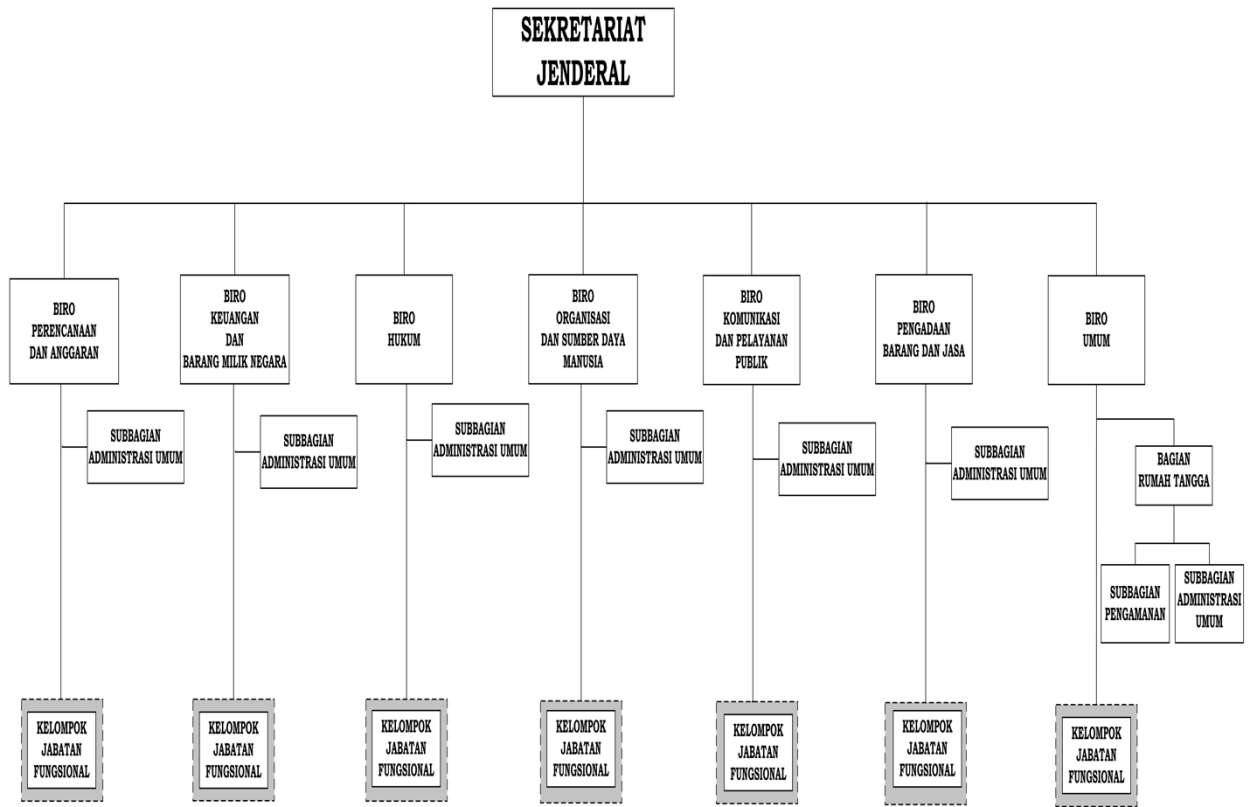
SEKRETARIAT JENDERAL

BIRO PERENCANAAN DAN ANGGARAN

SUBBAGIAN ADMINISTRASI UMUM

KELOMPOK JABATAN FUNGSIONAL

BIRO KEUANGAN DAN BARANG MILIK NEGARA

SUBBAGIAN ADMINISTRASI UMUM

KELOMPOK JABATAN FUNGSIONAL

BIRO HUKUM

SUBBAGIAN ADMINISTRASI UMUM

KELOMPOK JABATAN FUNGSIONAL

BIRO ORGANISASI DAN SUMBER DAYA MANUSIA

SUBBAGIAN ADMINISTRASI UMUM

KELOMPOK JABATAN FUNGSIONAL

BIRO KOMUNIKASI DAN PELAYANAN PUBLIK

SUBBAGIAN ADMINISTRASI UMUM

KELOMPOK JABATAN FUNGSIONAL

BIRO PENGADAAN BARANG DAN JASA

SUBBAGIAN ADMINISTRASI UMUM

KELOMPOK JABATAN FUNGSIONAL

BIRO UMUM

BAGIAN RUMAH TANGGA

SUBBAGIAN PENGAMANAN

SUBBAGIAN ADMINISTRASI UMUM

KELOMPOK JABATAN FUNGSIONAL